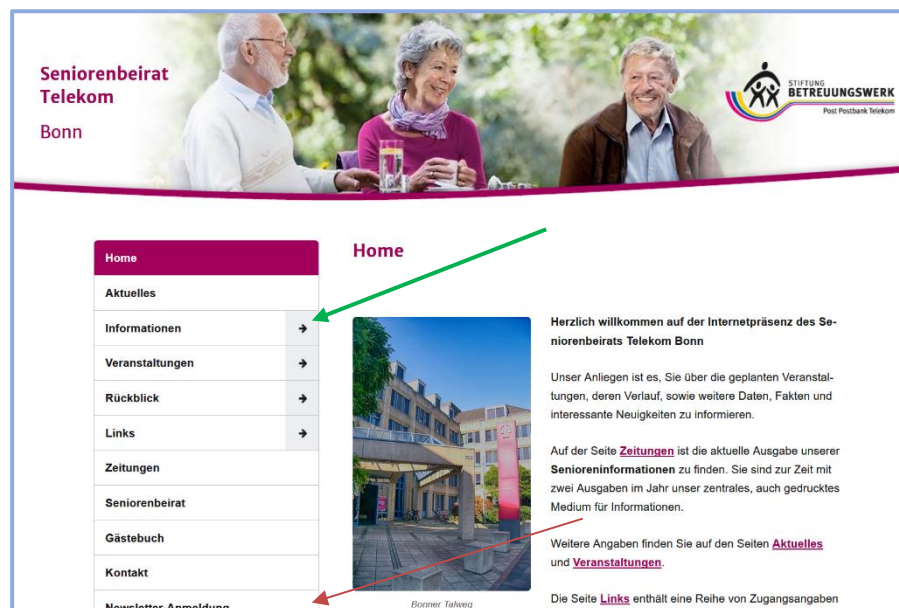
Seniorenbeirat Telekom
Bonn

STIFTUNG
BETREUUNGSWERK
Post Postbank Telekom

Home
Aktuelles
Informationen
Veranstaltungen
Rückblick
Links
Zeitungen
Seniorenbeirat
Gästebuch
Kontakt
Newsletter Anmeldung

Home

Bonner Talweg

Herzlich willkommen auf der Internetpräsenz des Seniorenbeirats Telekom Bonn

Unser Anliegen ist es, Sie über die geplanten Veranstaltungen, deren Verlauf, sowie weitere Daten, Fakten und interessante Neuigkeiten zu informieren.

Auf der Seite Zeitungen ist die aktuelle Ausgabe unserer Senioreninformationen zu finden. Sie sind zur Zeit mit zwei Ausgaben im Jahr unser zentrales, auch gedrucktes Medium für Informationen.

Weitere Angaben finden Sie auf den Seiten Aktuelles und Veranstaltungen.

Die Seite Links enthält eine Reihe von Zugangsangaben